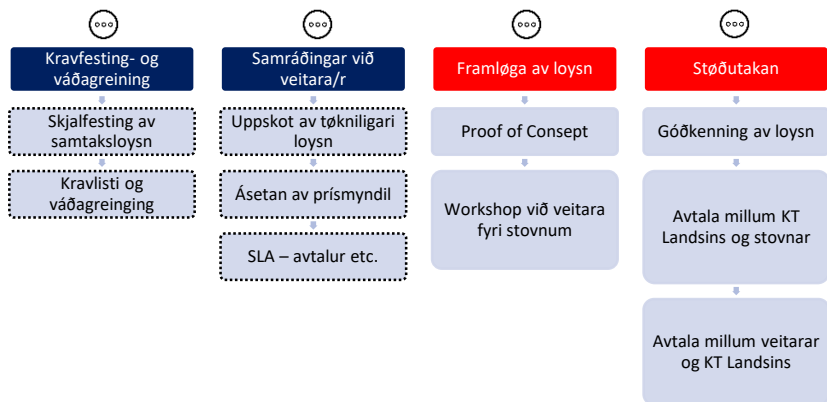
Kravfesting- og váðagreining

Skjalfesting av samtaksloysn

Kravlisti og váðagreinging

Samráðingar við veitara/r

Uppskot av tøkniligari loysn

Ásetan av prísmyndil

SLA – avtalur etc.

Framløga av loysn

Proof of Consept

Workshop við veitara fyri stovnum

Støðutakan

Góðkenning av loysn

Avtala millum KT Landsins og stovnar

Avtala millum veitarar og KT Landsins